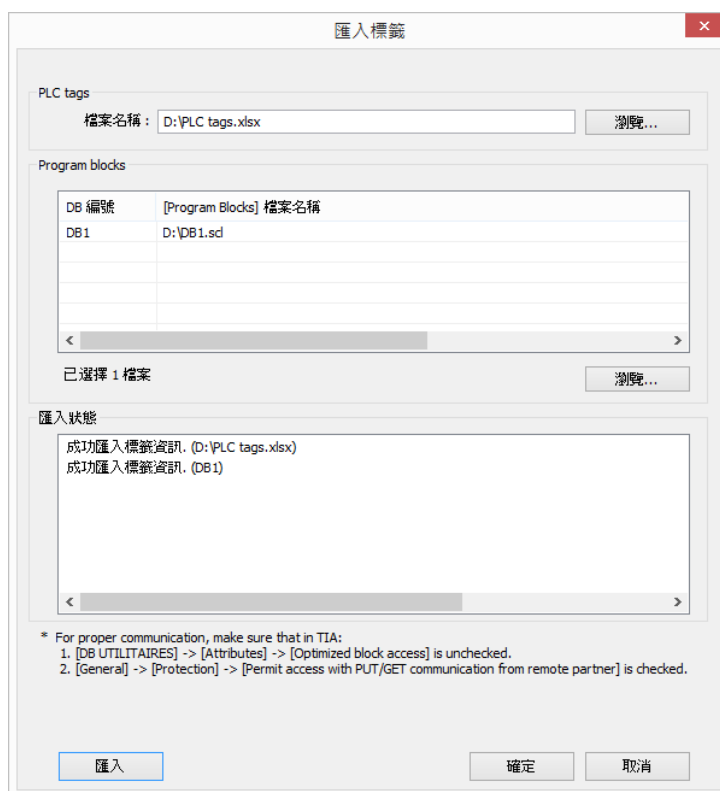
匯入標籤

PLC tags

檔案名稱： D:\PLC tags.xlsx

瀏覽...

Program blocks

| DB 編號 | [Program Blocks] 檔案名稱 |
|---|---|
| DB1 | D:\DB1.scl |

已選擇 1 檔案

瀏覽...

匯入狀態

成功匯入標籤資訊. (D:\PLC tags.xlsx)
成功匯入標籤資訊. (DB1)

* For proper communication, make sure that in TIA:
1. [DB UTILITAIRES] -> [Attributes] -> [Optimized block access] is unchecked.
2. [General] -> [Protection] -> [Permit access with PUT/GET communication from remote partner] is checked.

匯入

確定

取消